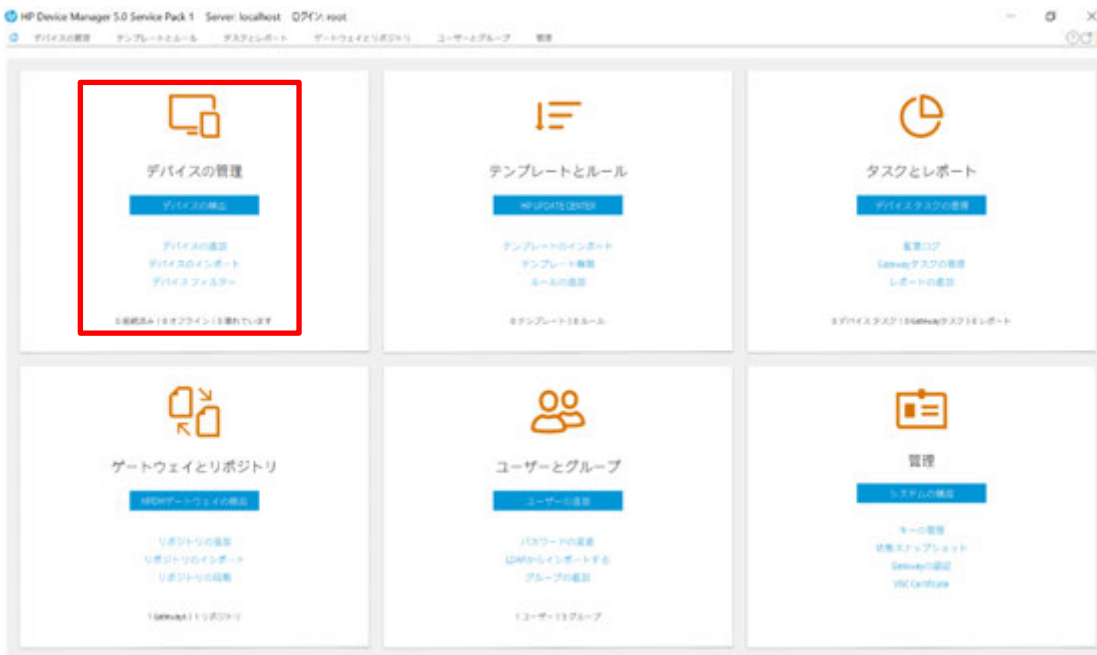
HP Device Manager 5.0 Service Pack 1 Server: localhost ログイン: root

デバイスの管理 テンプレートとルール タスクとレポート ゲートウェイとリポジトリ ユーザーとグループ 管理

デバイスの管理

デバイスの検出

デバイスの追加
デバイスのインポート
デバイスフィルター

0 接続済み | 0 オフライン | 0 遅れています

テンプレートとルール

HP UPDATE CENTER

テンプレートのインポート
テンプレート無効
ルールの追加

0 テンプレート | 0 ルール

タスクとレポート

デバイスタスクの管理

監査ログ
Gatewayタスクの管理
レポートの追加

0 デバイスタスク | 0 Gatewayタスク | 0 レポート

ゲートウェイとリポジトリ

HPDMゲートウェイの検出

リポジトリの追加
リポジトリのインポート
リポジトリの同期

1 Gateways | 1 リポジトリ

ユーザーとグループ

ユーザーの追加

パスワードの変更
LDAPからインポートする
グループの追加

1 ユーザー | 3 グループ

管理

システムの構成

キーの管理
状態スナップショット
Gatewayの認証
VNC Certificate